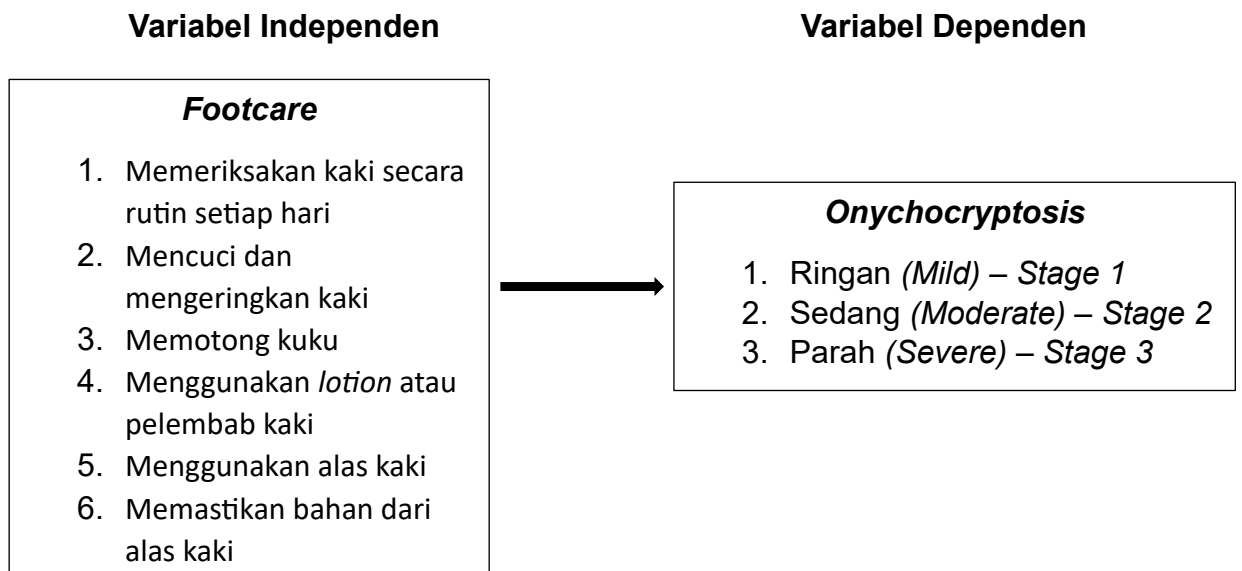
Variabel Independen

Variabel Dependen

*Footcare*

1. Memeriksakan kaki secara rutin setiap hari
2. Mencuci dan mengeringkan kaki
3. Memotong kuku
4. Menggunakan *lotion* atau pelembab kaki
5. Menggunakan alas kaki
6. Memastikan bahan dari alas kaki

*Onychocryptosis*

1. Ringan *(Mild) – Stage 1*
2. Sedang *(Moderate) – Stage 2*
3. Parah *(Severe) – Stage 3*